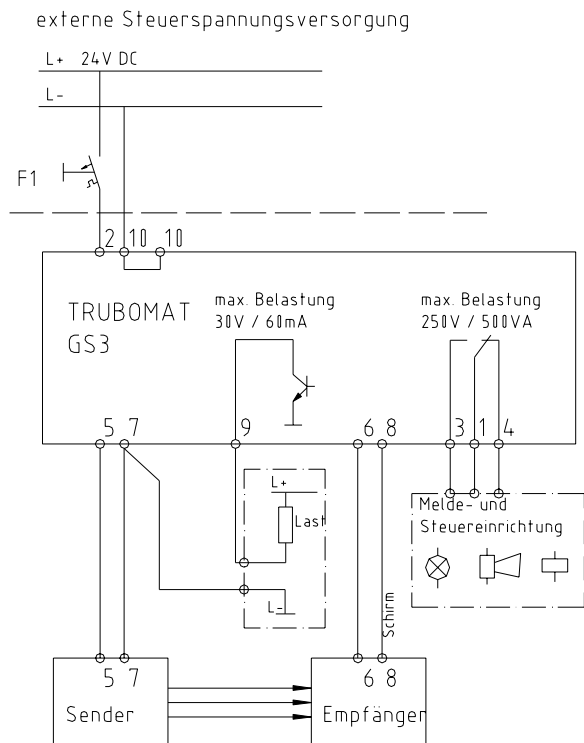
externe Steuerspannungsversorgung

L+ 24V DC

L-

F1

2 10 10

TRUBOMAT GS3

max. Belastung 30V / 60mA

max. Belastung 250V / 500VA

5 7

9

6 8

3 1 4

L+

Last

L-

Melde- und Steuereinrichtung

Schirm

5 7

Sender

6 8

Empfänger